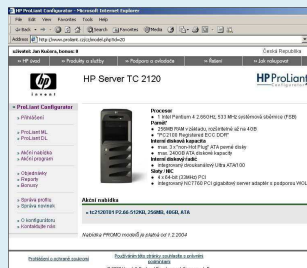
HP ProLiant Configurator - Microsoft Internet Explorer

File Edit View Favorites Tools Help

Back Search Favorites Media

Address http://www.proliant.cz/detail.php?ids=20

uživatel: Jan Kolera, konec 0 Česká Republika

» HP úvod » Produkty a služby » Podpora a ovladače » Řešení » Jak nakupovat

HP Server TC 2120

HP ProLiant

» ProLiant Configurator

» Přihlášení

» ProLiant ML
» ProLiant DL

» Akční nabídka
» Akční program

» Objednávky
» Reporty
» Bonusy

» Správa profilu
» Správa novinek

» O konfigurátoru
» Kontaktujte nás

Procesor
• 1 Intel Pentium 4 2.66GHz, 533 MHz systémová sběrnice (FSB)
Paměť
• 256MB RAM v základu, rozšiřitelné až na 4GB
• "PC2100 Registered ECC DDR"
Interní diskové kapacita
• max. 3 x "non-Hot Plug" ATA pevné disky
• max. 240GB ATA diskové kapacity
Interní diskový řadič
• integrovaný dvoukanálový Ultra ATA100
Sloty / NIC
• 6 x 64-bit (33MHz) PCI
• integrovaný NC7760 PCI gigabitový server adaptér s podporou WOL

Akční nabídka

» tc2120101 P2.66-512KB, 256MB, 40GB, ATA

Nabídka PROMO modelů je platná od 1.2.2004

Prohlášení o ochraně soukromí Používáním této stránky souhlasíte s právními podmínkami